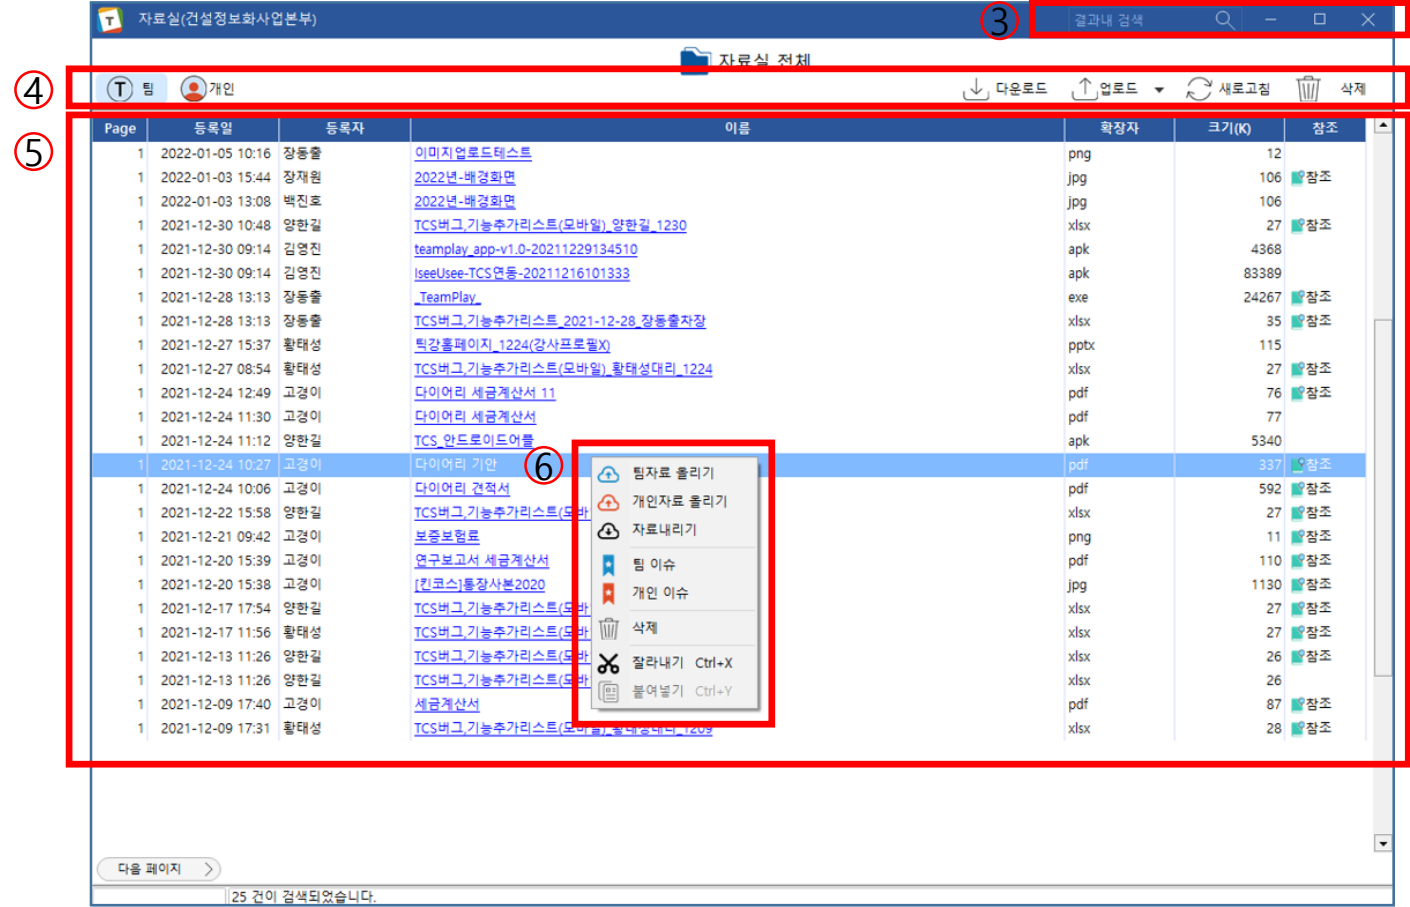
자료실(건설정보화사업본부)

3

결과내 검색

자료실 전체

4

T 팀 개인

다운로드 업로드 새로고침 삭제

5

| Page | 등록일 | 등록자 | 이름 | 확장자 | 크기(K) | 참조 |
|---|---|---|---|---|---|---|
| 1 | 2022-01-05 10:16 | 장동출 | 이미지업로드테스트 | png | 12 | |
| 1 | 2022-01-03 15:44 | 장재원 | 2022년-배경화면 | jpg | 106 | 참조 |
| 1 | 2022-01-03 13:08 | 백진호 | 2022년-배경화면 | jpg | 106 | |
| 1 | 2021-12-30 10:48 | 양한길 | TCS버그,기능추가리스트(모바일)_양한길_1230 | xlsx | 27 | 참조 |
| 1 | 2021-12-30 09:14 | 김영진 | teamplay_app-v1.0-20211229134510 | apk | 4368 | |
| 1 | 2021-12-30 09:14 | 김영진 | IseeUsee-TCS연동-20211216101333 | apk | 83389 | |
| 1 | 2021-12-28 13:13 | 장동출 | _TeamPlay_ | exe | 24267 | 참조 |
| 1 | 2021-12-28 13:13 | 장동출 | TCS버그,기능추가리스트_2021-12-28_장동출차장 | xlsx | 35 | 참조 |
| 1 | 2021-12-27 15:37 | 황태성 | 틱강홈페이지_1224(강사프로필X) | pptx | 115 | |
| 1 | 2021-12-27 08:54 | 황태성 | TCS버그,기능추가리스트(모바일)_황태성대리_1224 | xlsx | 27 | 참조 |
| 1 | 2021-12-24 12:49 | 고경이 | 다이어리 세금계산서 11 | pdf | 76 | 참조 |
| 1 | 2021-12-24 11:30 | 고경이 | 다이어리 세금계산서 | pdf | 77 | |
| 1 | 2021-12-24 11:12 | 양한길 | TCS_안드로이드어플 | apk | 5340 | |
| 1 | 2021-12-24 10:27 | 고경이 | 다이어리 기안 | pdf | 337 | 참조 |
| 1 | 2021-12-24 10:06 | 고경이 | 다이어리 견적서 | pdf | 592 | 참조 |
| 1 | 2021-12-22 15:58 | 양한길 | TCS버그,기능추가리스트(모바 | xlsx | 27 | 참조 |
| 1 | 2021-12-21 09:42 | 고경이 | 보증보험료 | png | 11 | 참조 |
| 1 | 2021-12-20 15:39 | 고경이 | 연구보고서 세금계산서 | pdf | 110 | 참조 |
| 1 | 2021-12-20 15:38 | 고경이 | [킨코스]통장사본2020 | jpg | 1130 | 참조 |
| 1 | 2021-12-17 17:54 | 양한길 | TCS버그,기능추가리스트(모바 | xlsx | 27 | 참조 |
| 1 | 2021-12-17 11:56 | 황태성 | TCS버그,기능추가리스트(모바 | xlsx | 27 | 참조 |
| 1 | 2021-12-13 11:26 | 양한길 | TCS버그,기능추가리스트(모바 | xlsx | 26 | 참조 |
| 1 | 2021-12-13 11:26 | 양한길 | TCS버그,기능추가리스트(모바 | xlsx | 26 | |
| 1 | 2021-12-09 17:40 | 고경이 | 세금계산서 | pdf | 87 | 참조 |
| 1 | 2021-12-09 17:31 | 황태성 | TCS버그,기능추가리스트(모바일)_황태성대리_1209 | xlsx | 28 | 참조 |

6

팀자료 올리기
개인자료 올리기
자료내리기
팀 이슈
개인 이슈
삭제
잘라내기 Ctrl+X
붙여넣기 Ctrl+Y

다음 페이지

25 건이 검색되었습니다.